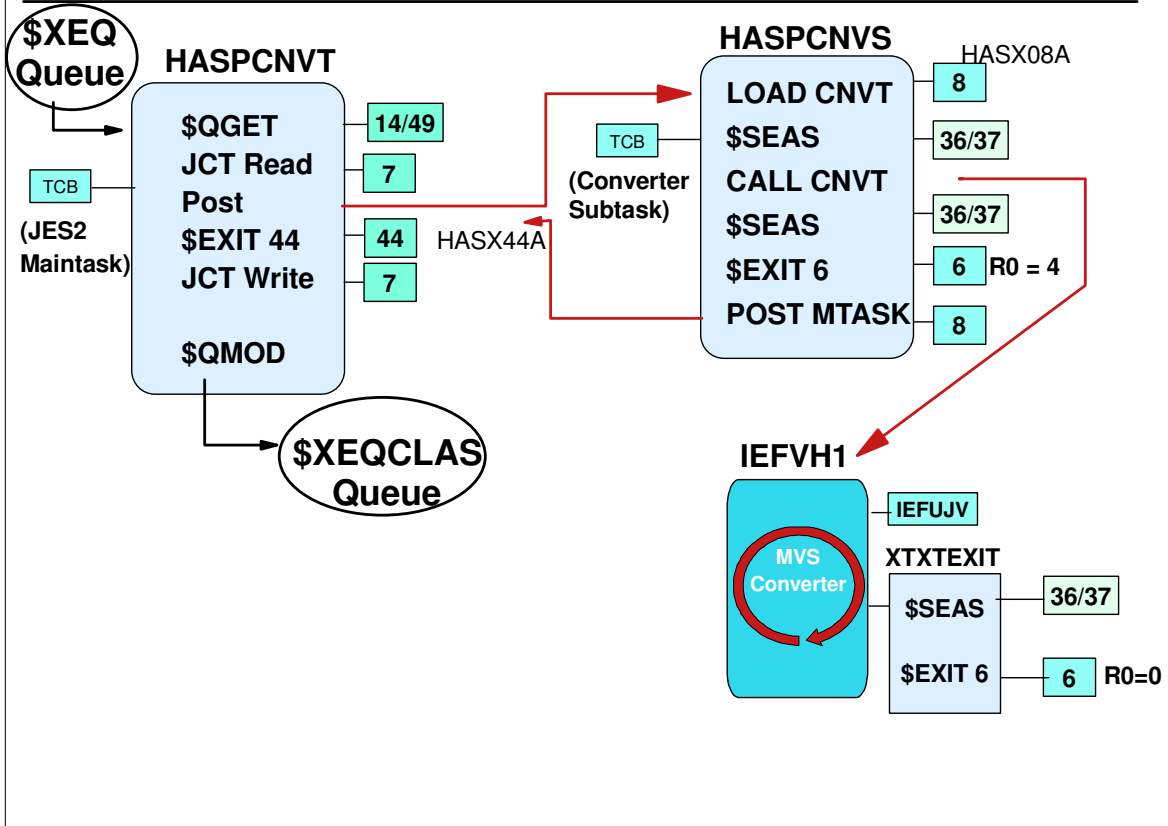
$XEQ Queue

HASPCNVT

$QGET
JCT Read
Post
$EXIT 44
JCT Write

$QMOD

14/49
7
44
7

TCB
(JES2 Maintask)

HASX44A

$XEQCLAS Queue

HASPCNVS

HASX08A

LOAD CNVT
$SEAS
CALL CNVT
$SEAS
$EXIT 6
POST MTASK

8
36/37
36/37
6
R0 = 4
8

TCB
(Converter Subtask)

IEFVH1

IEFUJV

MVS Converter

XTXTEXIT

$SEAS
$EXIT 6

36/37
6
R0=0